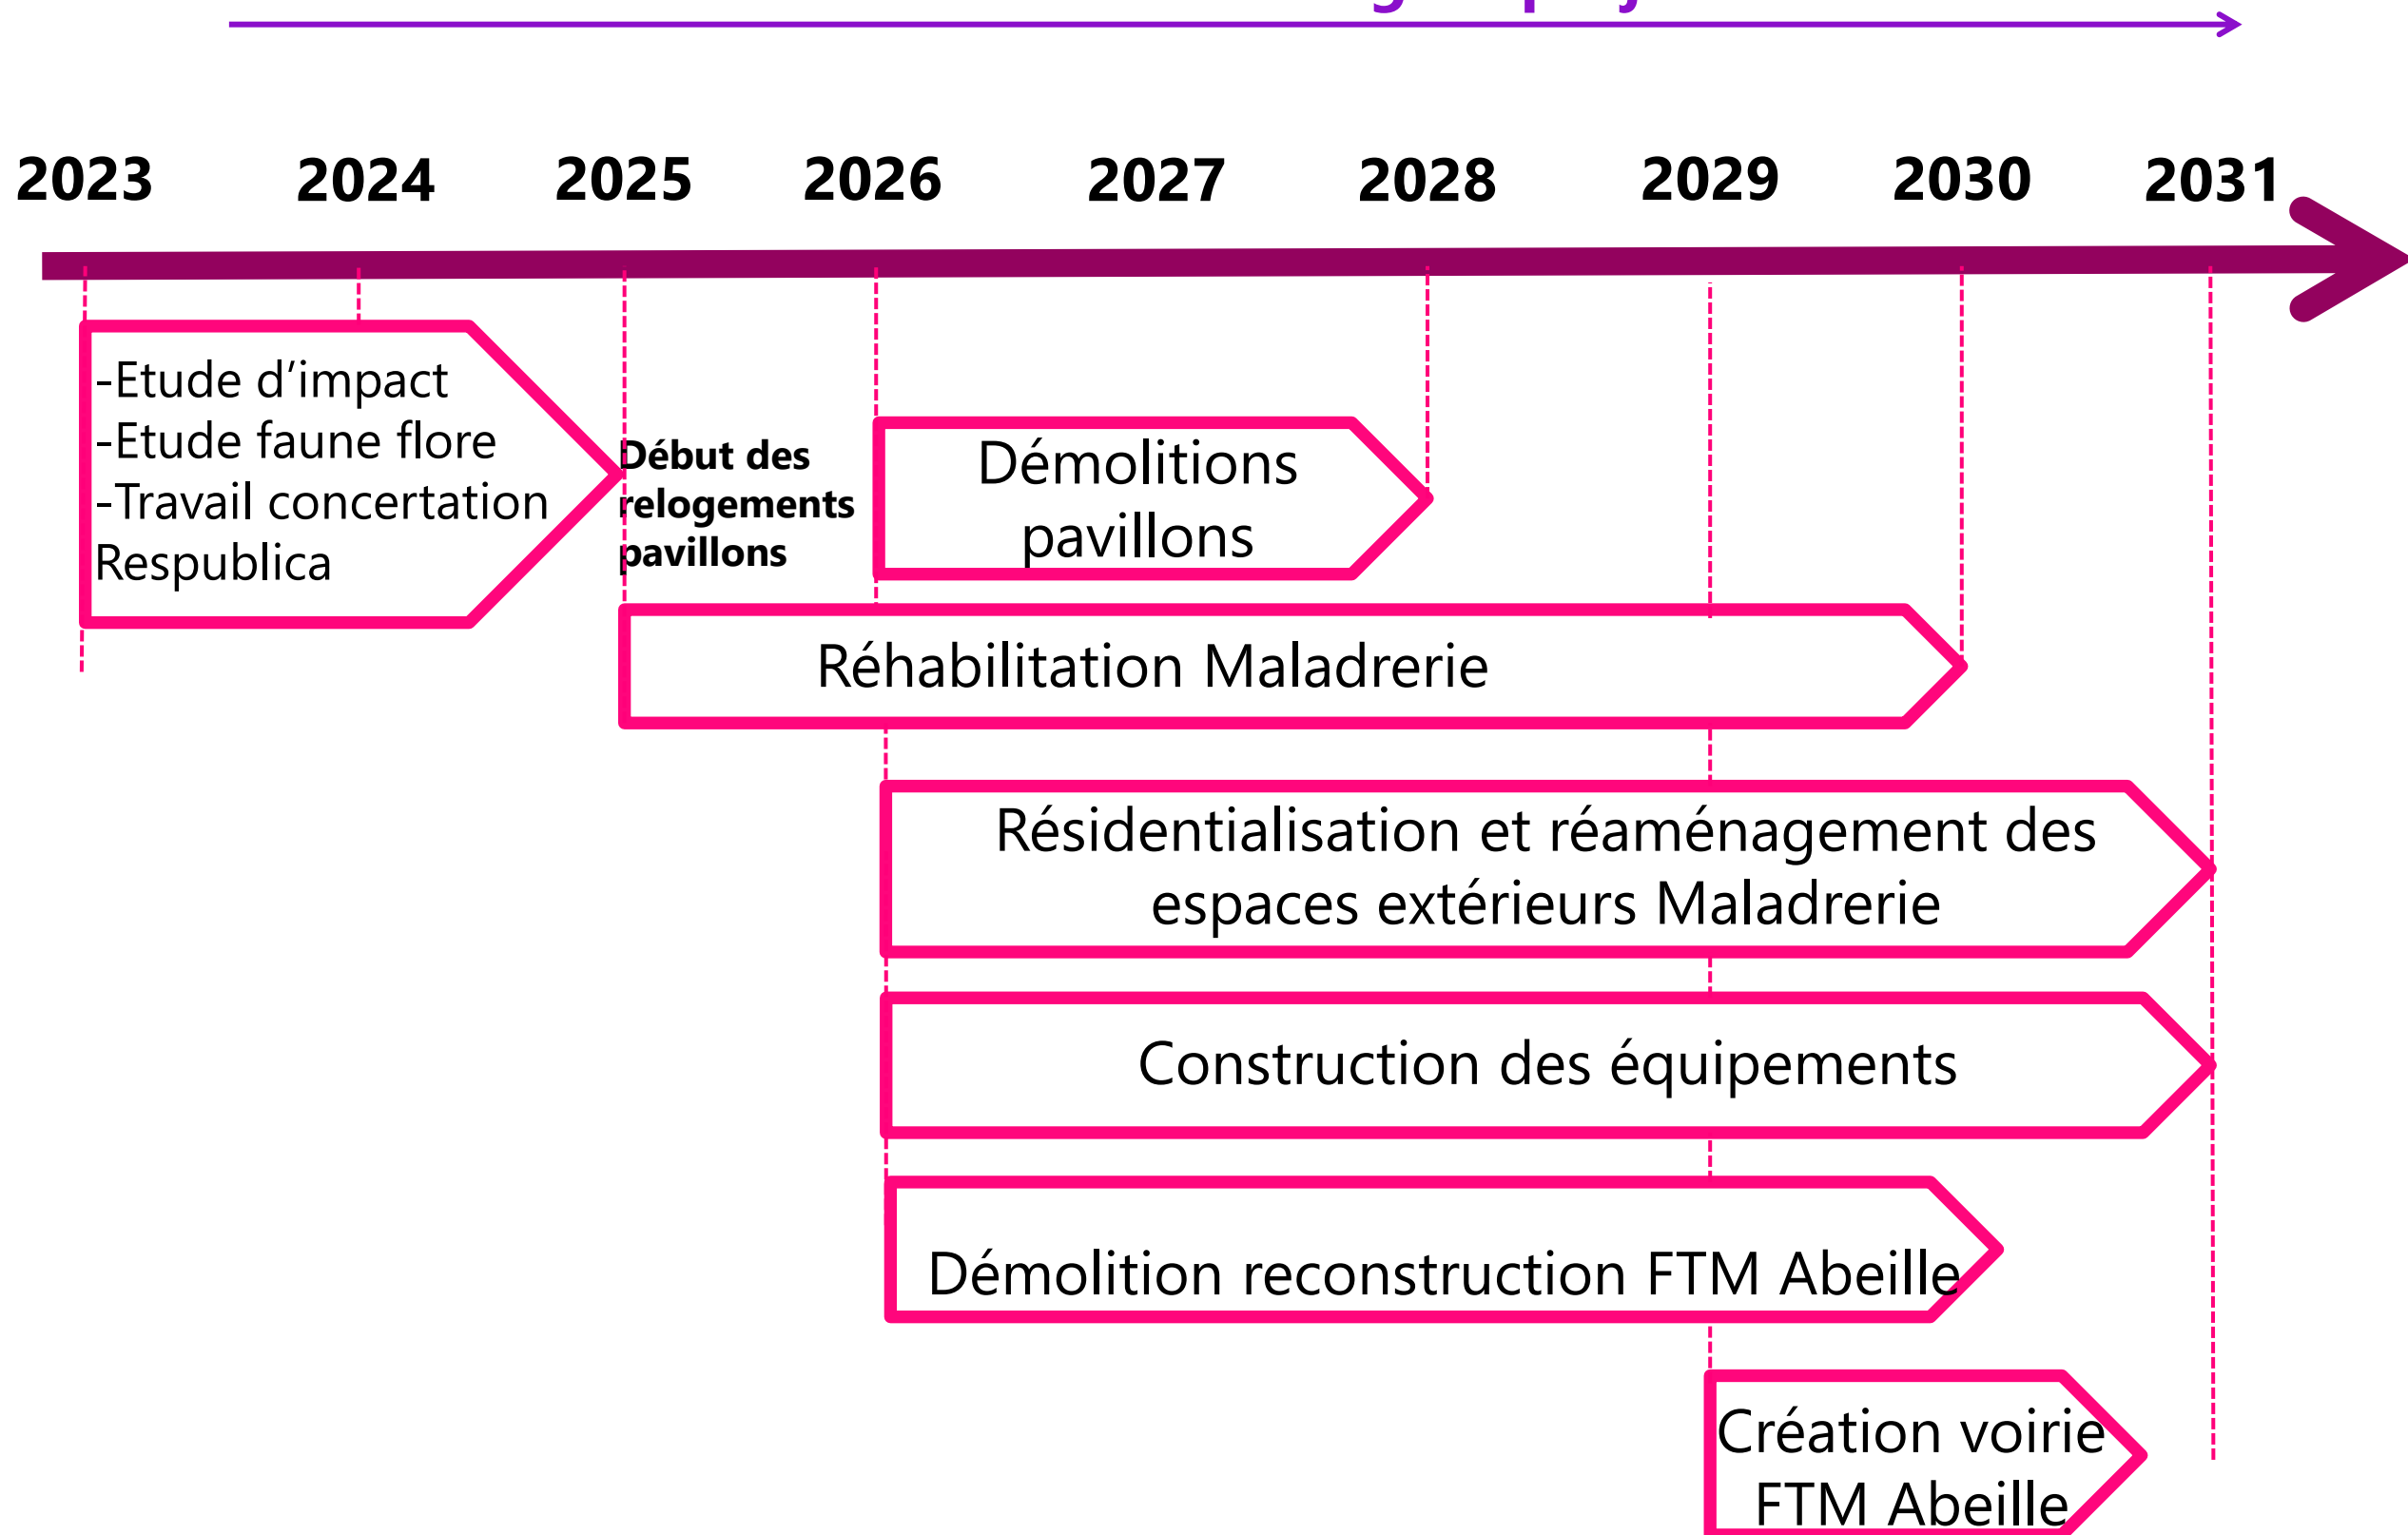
2023 2024 2025 2026 2027 2028 2029 2030 2031

-Etude d’impact
-Etude faune flore
-Travail concertation Respublica

Début des relogements pavillons

Démolitions pavillons

Réhabilitation Maladrerie

Résidentialisation et réaménagement des espaces extérieurs Maladrerie

Construction des équipements

Démolition reconstruction FTM Abeille

Création voirie FTM Abeille